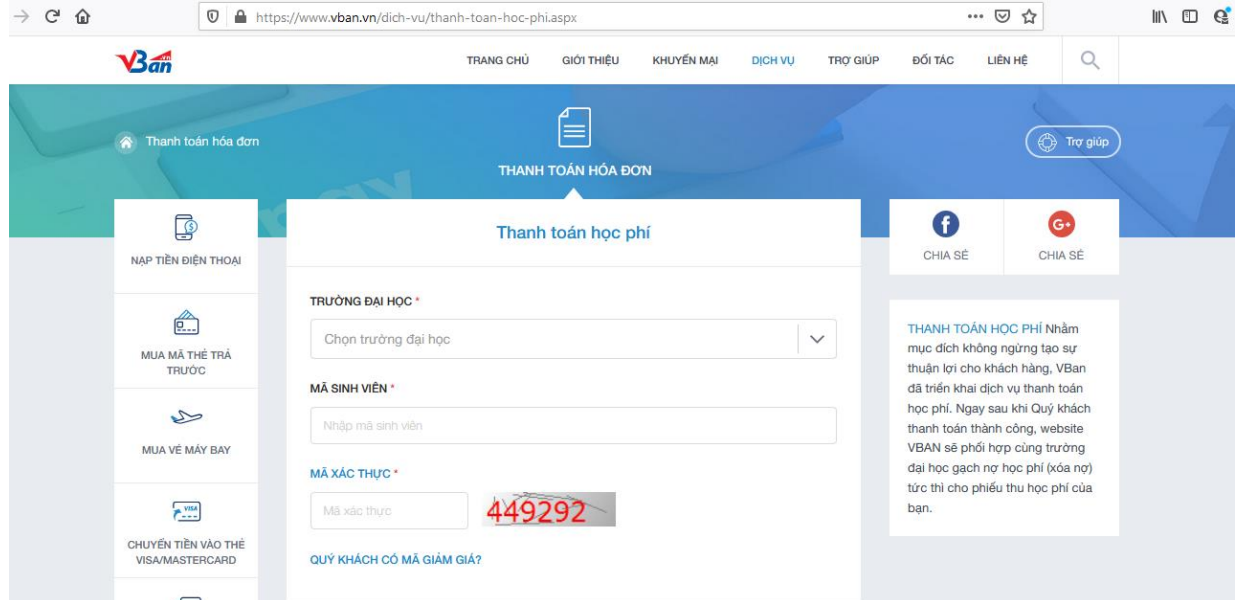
https://www.vban.vn/dich-vu/thanh-toan-hoc-phi.aspx

VBan

TRANG CHỦ GIỚI THIỆU KHUYẾN MẠI DỊCH VỤ TRỢ GIÚP ĐỐI TÁC LIÊN HỆ

Thanh toán hóa đơn

THANH TOÁN HÓA ĐƠN

Trợ giúp

NẠP TIỀN ĐIỆN THOẠI

MUA MÃ THẺ TRẢ TRƯỚC

MUA VÉ MÁY BAY

CHUYỂN TIỀN VÀO THẺ VISA/MASTERCARD

Thanh toán học phí

TRƯỜNG ĐẠI HỌC *

Chọn trường đại học

MÃ SINH VIÊN *

Nhập mã sinh viên

MÃ XÁC THỰC *

Mã xác thực

449292

QUÝ KHÁCH CÓ MÃ GIẢM GIÁ?

CHIA SẺ

CHIA SẺ

THANH TOÁN HỌC PHÍ Nhằm mục đích không ngừng tạo sự thuận lợi cho khách hàng, VBan đã triển khai dịch vụ thanh toán học phí. Ngay sau khi Quý khách thanh toán thành công, website VBAN sẽ phối hợp cùng trường đại học gạch nợ học phí (xóa nợ) tức thì cho phiếu thu học phí của bạn.